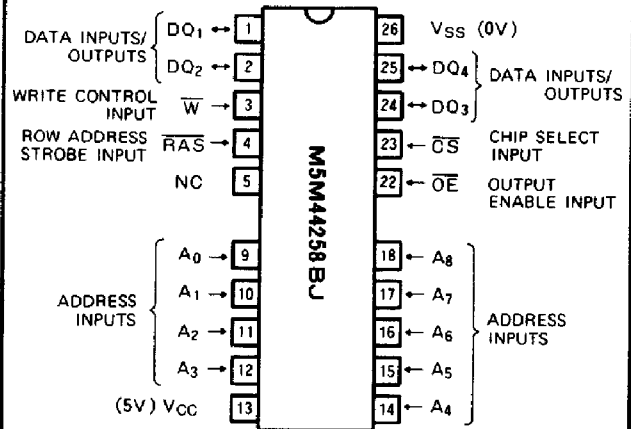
DATA INPUTS/ OUTPUTS $DQ_1$ 1
$DQ_2$ 2
WRITE CONTROL INPUT $\overline{W}$ 3
ROW ADDRESS STROBE INPUT $\overline{RAS}$ 4
NC 5

ADDRESS INPUTS
$A_0$ 9
$A_1$ 10
$A_2$ 11
$A_3$ 12
(5V) $V_{CC}$ 13

M5M44258BJ

26 $V_{SS}$ (0V)
25 $DQ_4$ DATA INPUTS/ OUTPUTS
24 $DQ_3$
23 $\overline{CS}$ CHIP SELECT INPUT
22 $\overline{OE}$ OUTPUT ENABLE INPUT

18 $A_8$
17 $A_7$
16 $A_6$ ADDRESS INPUTS
15 $A_5$
14 $A_4$